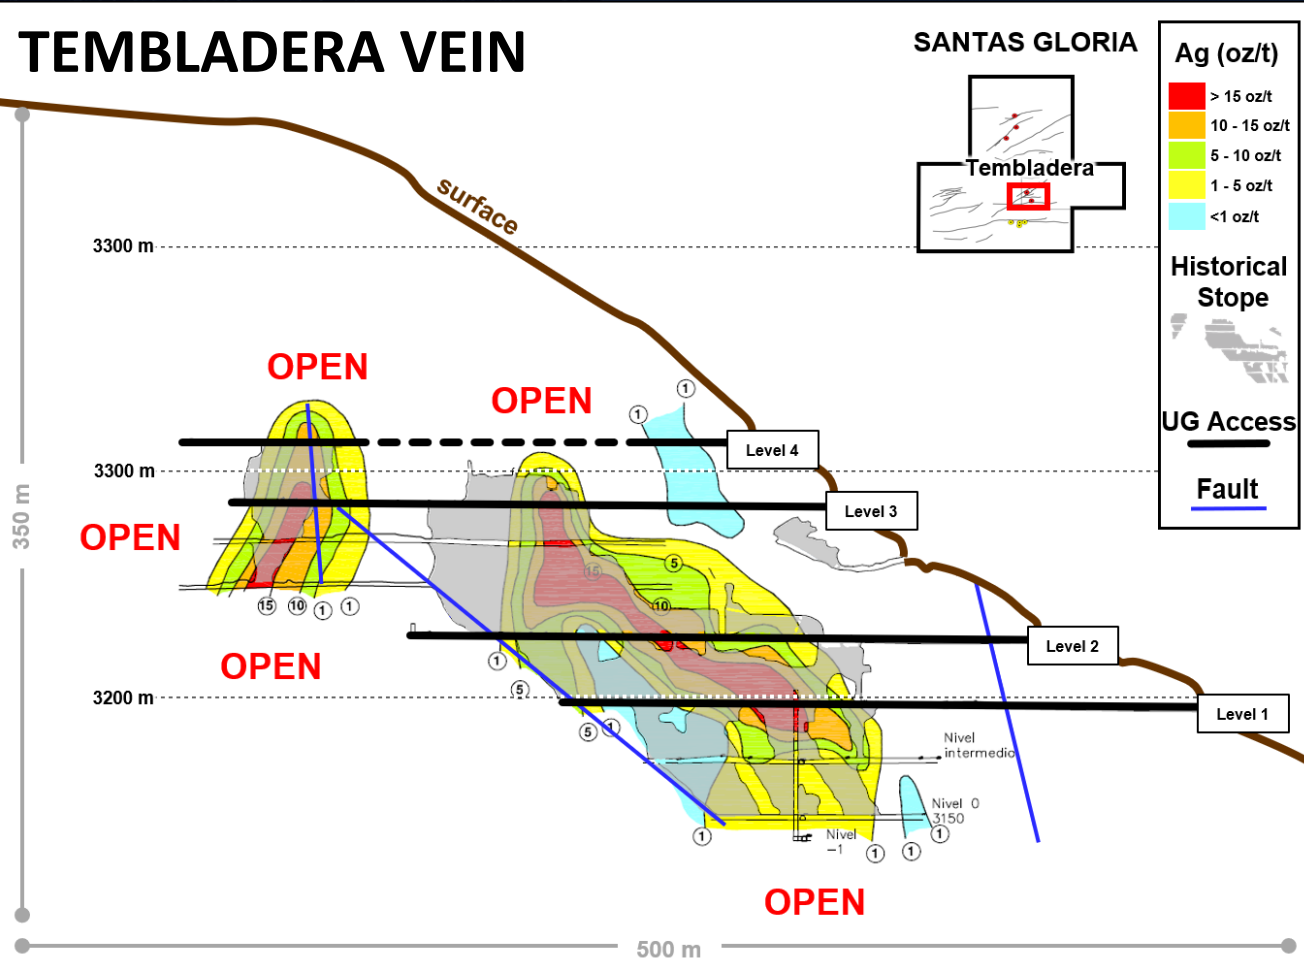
TEMBLADERA VEIN

SANTAS GLORIA

Tembladera

Ag (oz/t)
> 15 oz/t
10 - 15 oz/t
5 - 10 oz/t
1 - 5 oz/t
<1 oz/t

Historical Stope

UG Access

Fault

surface

3300 m

3300 m

3200 m

350 m

500 m

OPEN

OPEN

OPEN

OPEN

OPEN

Level 4

Level 3

Level 2

Level 1

15 10 1 1

1

1

5

15

10

1

5

5

Nivel intermedio

Nivel 0 3150

Nivel −1

1

1

1

1